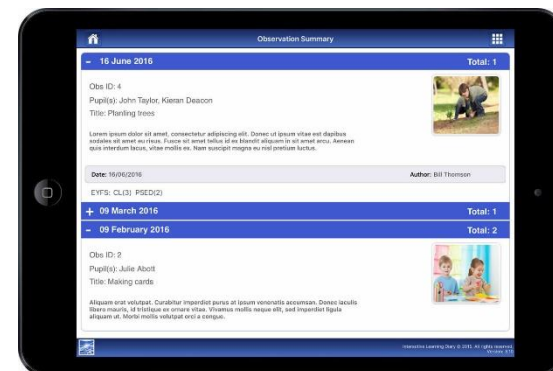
Observation Summary

– 16 June 2016
Total: 1

Obs ID: 4
Pupil(s): John Taylor, Kieran Deacon
Title: Planting trees

Lorem ipsum dolor sit amet, consectetur adipiscing elit. Donec ut ipsum vitae est dapibus sodales sit amet eu risus. Fusce sit amet tellus id ex blandit aliquam in sit amet arcu. Aenean quis interdum lacus, vitae mollis ex. Nam suscipit magna eu nisl pretium luctus.

Date: 16/06/2016
Author: Bill Thomson

EYFS: CL(3) PSED(2)

+ 09 March 2016
Total: 1

– 09 February 2016
Total: 2

Obs ID: 2
Pupil(s): Julie Abott
Title: Making cards

Aliquam erat volutpat. Curabitur imperdiet purus at ipsum venenatis accumsan. Donec iaculis libero mauris, id tristique ex ornare vitae. Vivamus mollis neque elit, sed imperdiet ligula aliquam ut. Morbi mollis volutpat orci a congue.

Interactive Learning Diary © 2015. All rights reserved. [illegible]